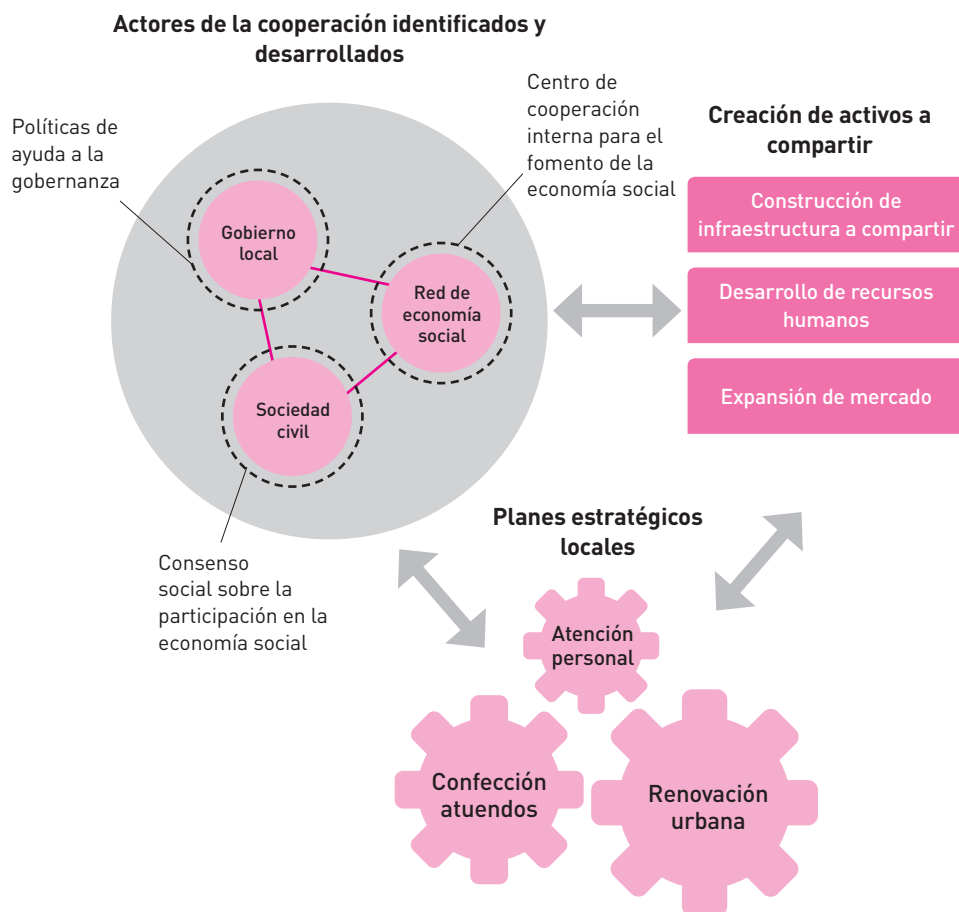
Actores de la cooperación identificados y desarrollados

Políticas de ayuda a la gobernanza

Centro de cooperación interna para el fomento de la economía social

Gobierno local

Red de economía social

Sociedad civil

Consenso social sobre la participación en la economía social

Creación de activos a compartir

Construcción de infraestructura a compartir

Desarrollo de recursos humanos

Expansión de mercado

Planes estratégicos locales

Atención personal

Confección atuendos

Renovación urbana